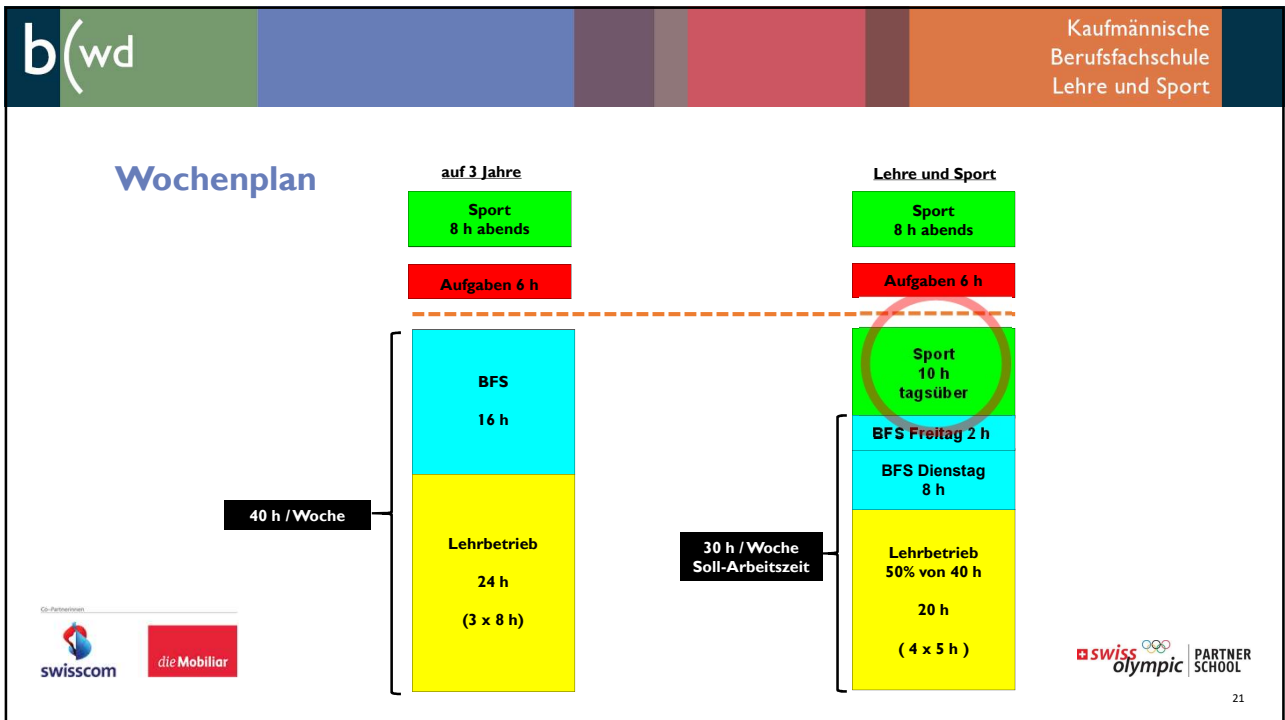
b(wd

Kaufmännische Berufsfachschule Lehre und Sport

Wochenplan

auf 3 Jahre

Sport
8 h abends

Aufgaben 6 h

BFS

16 h

Lehrbetrieb

24 h

(3 x 8 h)

40 h / Woche

Lehre und Sport

Sport
8 h abends

Aufgaben 6 h

Sport
10 h
tagsüber

BFS Freitag 2 h

BFS Dienstag
8 h

Lehrbetrieb
50% von 40 h

20 h

( 4 x 5 h )

30 h / Woche
Soll-Arbeitszeit

Co-Partnerinnen

swisscom

die Mobiliar

swiss olympic PARTNER SCHOOL

21